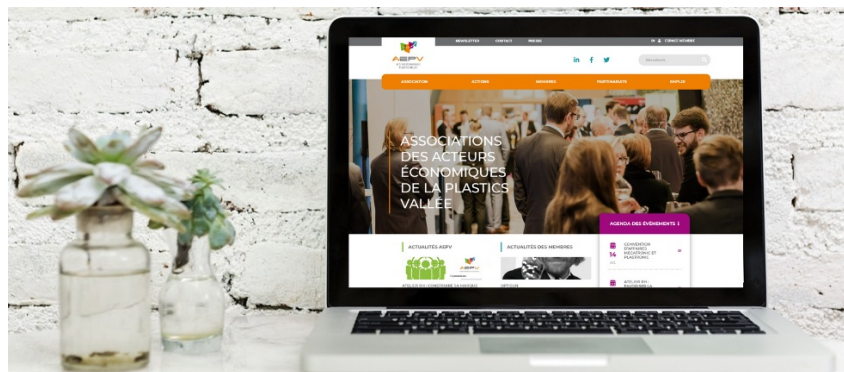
NEWSLETTER CONTACT PRESSE

AEPV

ASSOCIATION ACTIONS MEMBRES PARTENARIATS EMPLOI

ASSOCIATIONS DES ACTEURS ÉCONOMIQUES DE LA PLASTICS VALLÉE

AGENDA DES ÉVÈNEMENTS

ACTUALITÉS AEPV

ACTUALITÉS DES MEMBRES

14

CONVENTION D'AFFAIRES MÉCATRONIC ET PLASTURG

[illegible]